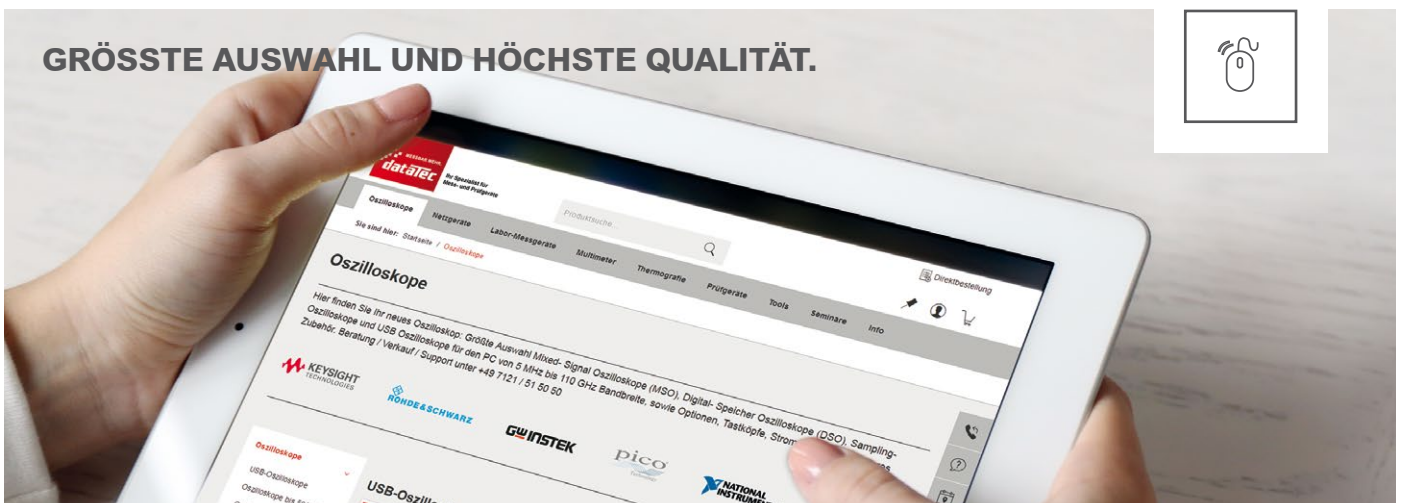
GRÖSSTE AUSWAHL UND HÖCHSTE QUALITÄT.

MESSBAR MEHR.
datatec
Ihr Spezialist für Mess- und Prüfgeräte

Oszilloskope
Netzgeräte
Labor-Messgeräte
Multimeter
Thermografie
Prüfgeräte
Tools
Seminare
Info

Produktsuche...

Direktbestellung

Sie sind hier: Startseite / Oszilloskope

Oszilloskope

Hier finden Sie Ihr neues Oszilloskop: Größte Auswahl Mixed- Signal Oszilloskope (MSO), Digital- Speicher Oszilloskope (DSO), Sampling-Oszilloskope und USB Oszilloskope für den PC von 5 MHz bis 110 GHz Bandbreite, sowie Optionen, Tastköpfe, Strom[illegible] Zubehör. Beratung / Verkauf / Support unter +49 7121 / 51 50 50

KEYSIGHT TECHNOLOGIES
ROHDE&SCHWARZ
GW INSTEK
pico
NATIONAL INSTRUMENTS

Oszilloskope
USB-Oszilloskope
Oszilloskope bis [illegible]

USB-Oszill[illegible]